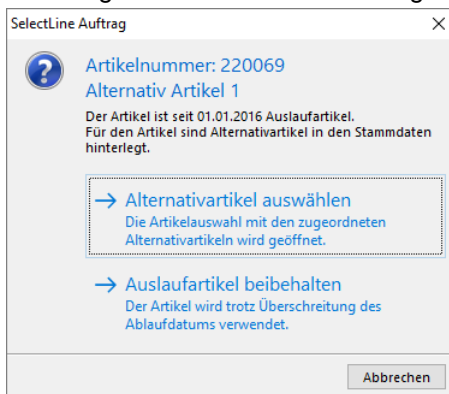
SelectLine Auftrag

×

Artikelnummer: 220069
Alternativ Artikel 1

Der Artikel ist seit 01.01.2016 Auslaufartikel.
Für den Artikel sind Alternativartikel in den Stammdaten hinterlegt.

→ Alternativartikel auswählen
Die Artikelauswahl mit den zugeordneten Alternativartikeln wird geöffnet.

→ Auslaufartikel beibehalten
Der Artikel wird trotz Überschreitung des Ablaufdatums verwendet.

Abbrechen